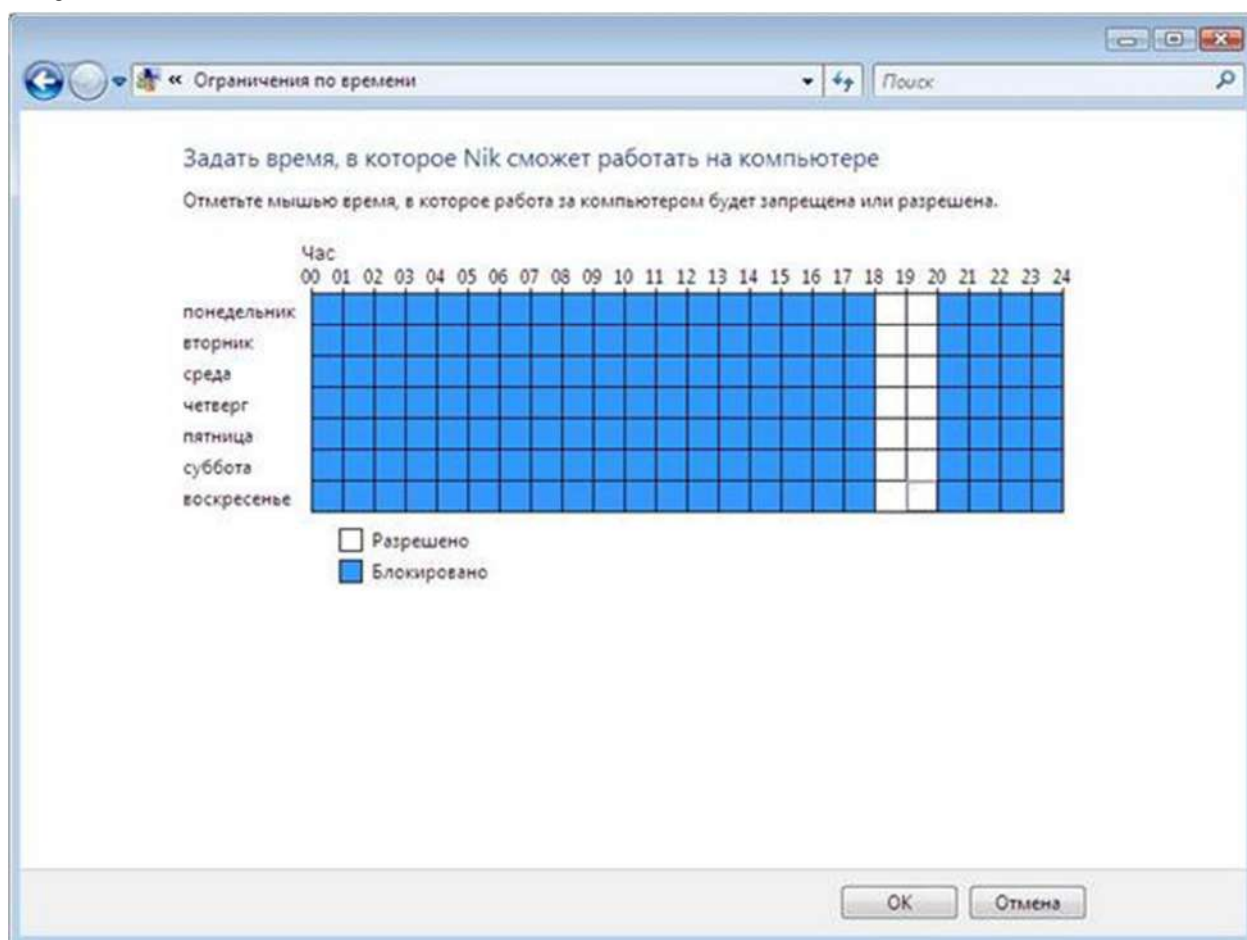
« Ограничения по времени

Поиск

Задать время, в которое Nik сможет работать на компьютере

Отметьте мышью время, в которое работа за компьютером будет запрещена или разрешена.

Час
00 01 02 03 04 05 06 07 08 09 10 11 12 13 14 15 16 17 18 19 20 21 22 23 24

понедельник
вторник
среда
четверг
пятница
суббота
воскресенье

Разрешено
Блокировано

OK
Отмена